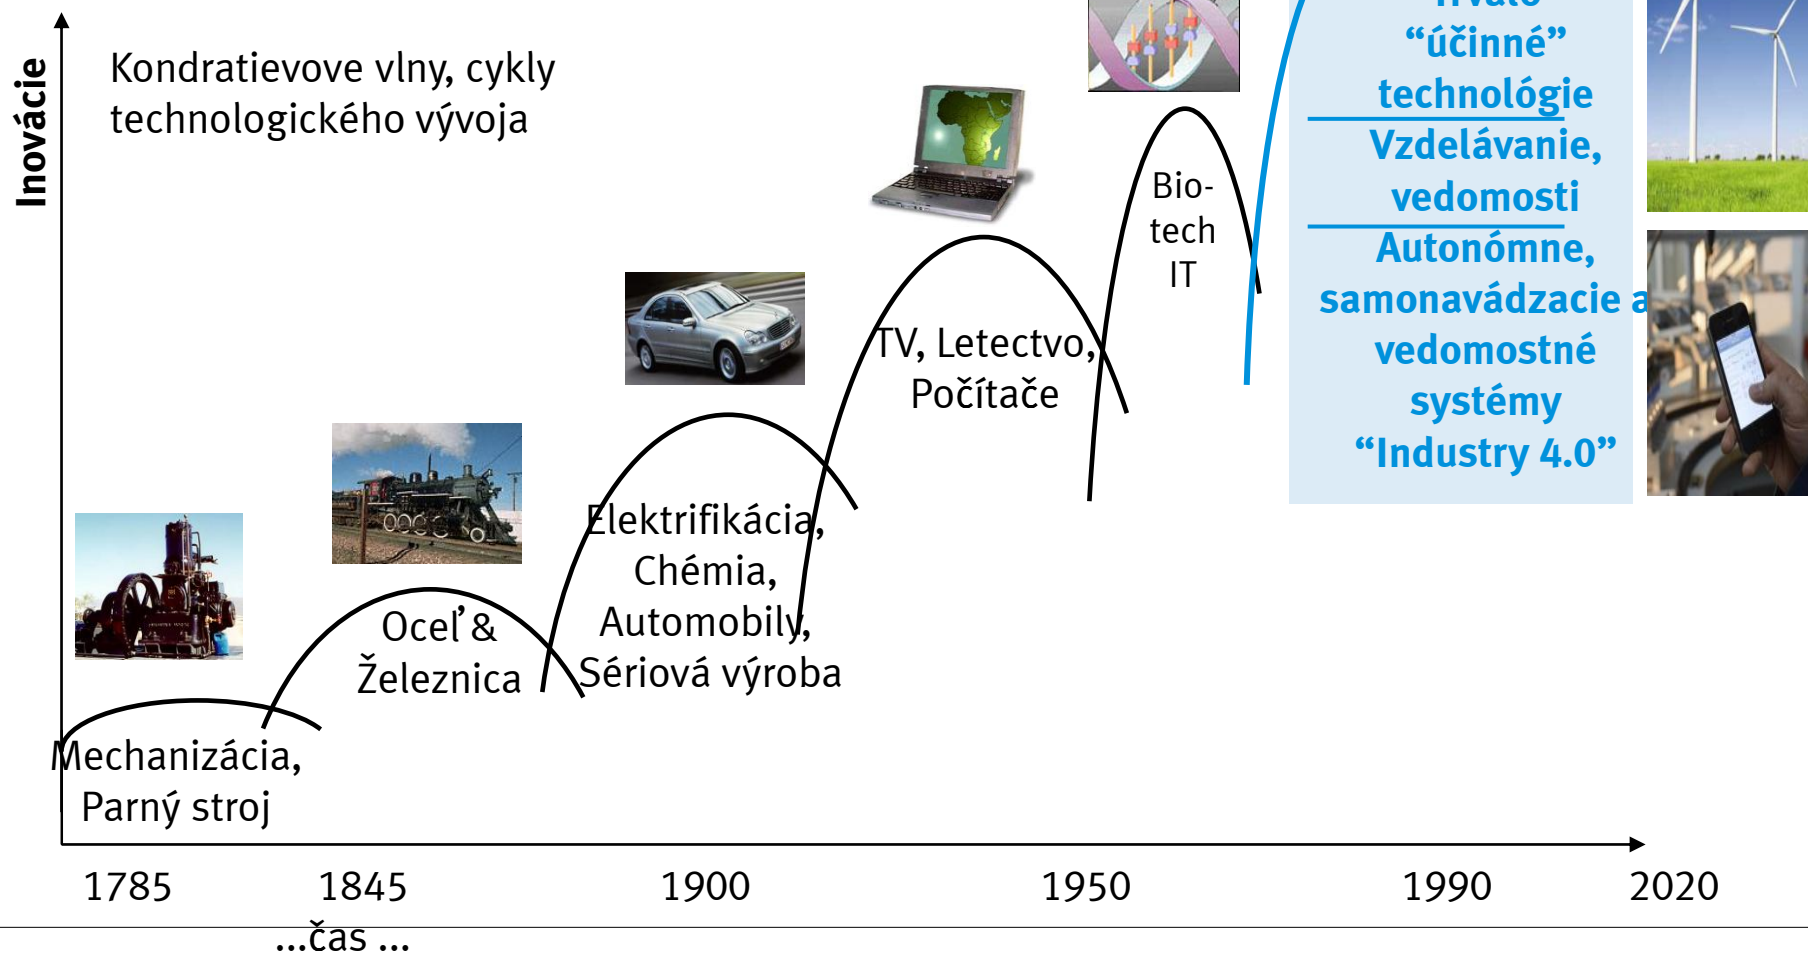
Inovácie

Kondratievove vlny, cykly technologického vývoja

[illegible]
"účinné" technológie

Vzdelávanie, vedomosti

Autonómne, samonavádzacie a vedomostné systémy "Industry 4.0"

Bio-tech IT

TV, Letectvo, Počítače

Elektrifikácia, Chémia, Automobily, Sériová výroba

Oceľ & Železnica

Mechanizácia, Parný stroj

1785
1845
1900
1950
1990
2020

...čas ...